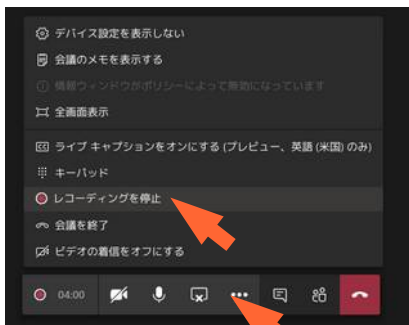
デバイス設定を表示しない
会議のメモを表示する
情報ウィンドウがポリシーによって無効になっています
全画面表示
ライブ キャプションをオンにする (プレビュー、英語 (米国) のみ)
キーパッド
レコーディングを停止
会議を終了
ビデオの着信をオフにする
04:00